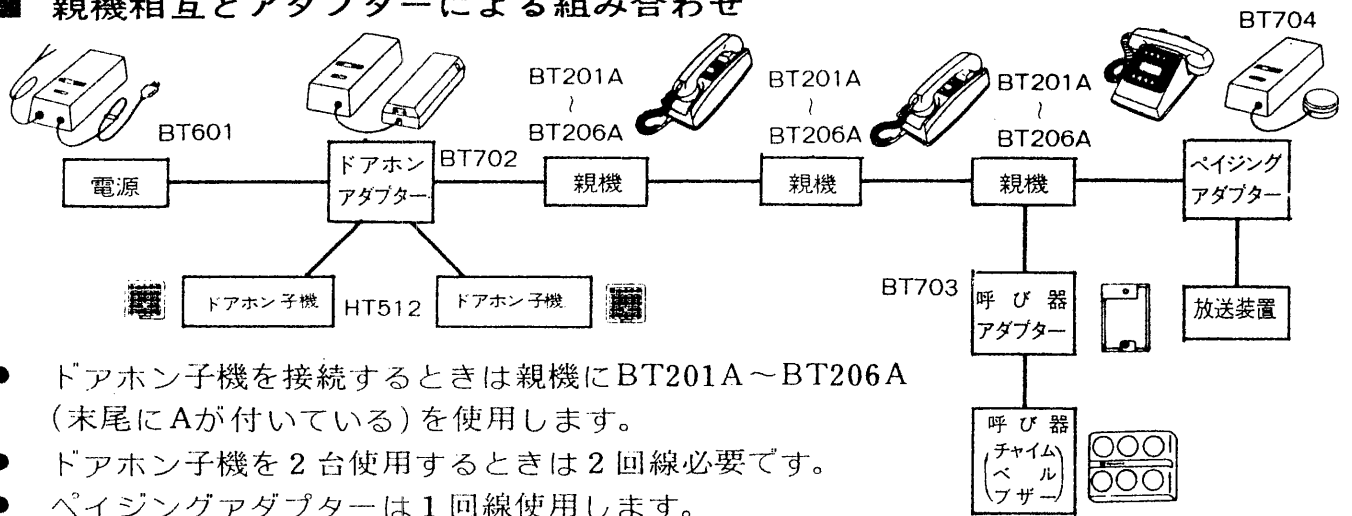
■ 親機相互とアダプターによる組み合わせ

BT704

BT601

BT201A
～
BT206A

BT201A
～
BT206A

BT201A
～
BT206A

電源

ドアホン
アダプター

BT702

親機

親機

親機

ペイジング
アダプター

ドアホン子機

HT512

ドアホン子機

BT703

呼び器
アダプター

放送装置

呼び器
(チャイム
ベル
ブザー)

● ドアホン子機を接続するときは親機にBT201A～BT206A(末尾にAが付いている)を使用します。
● ドアホン子機を2台使用するときは2回線必要です。
● ペイジングアダプターは1回線使用します。